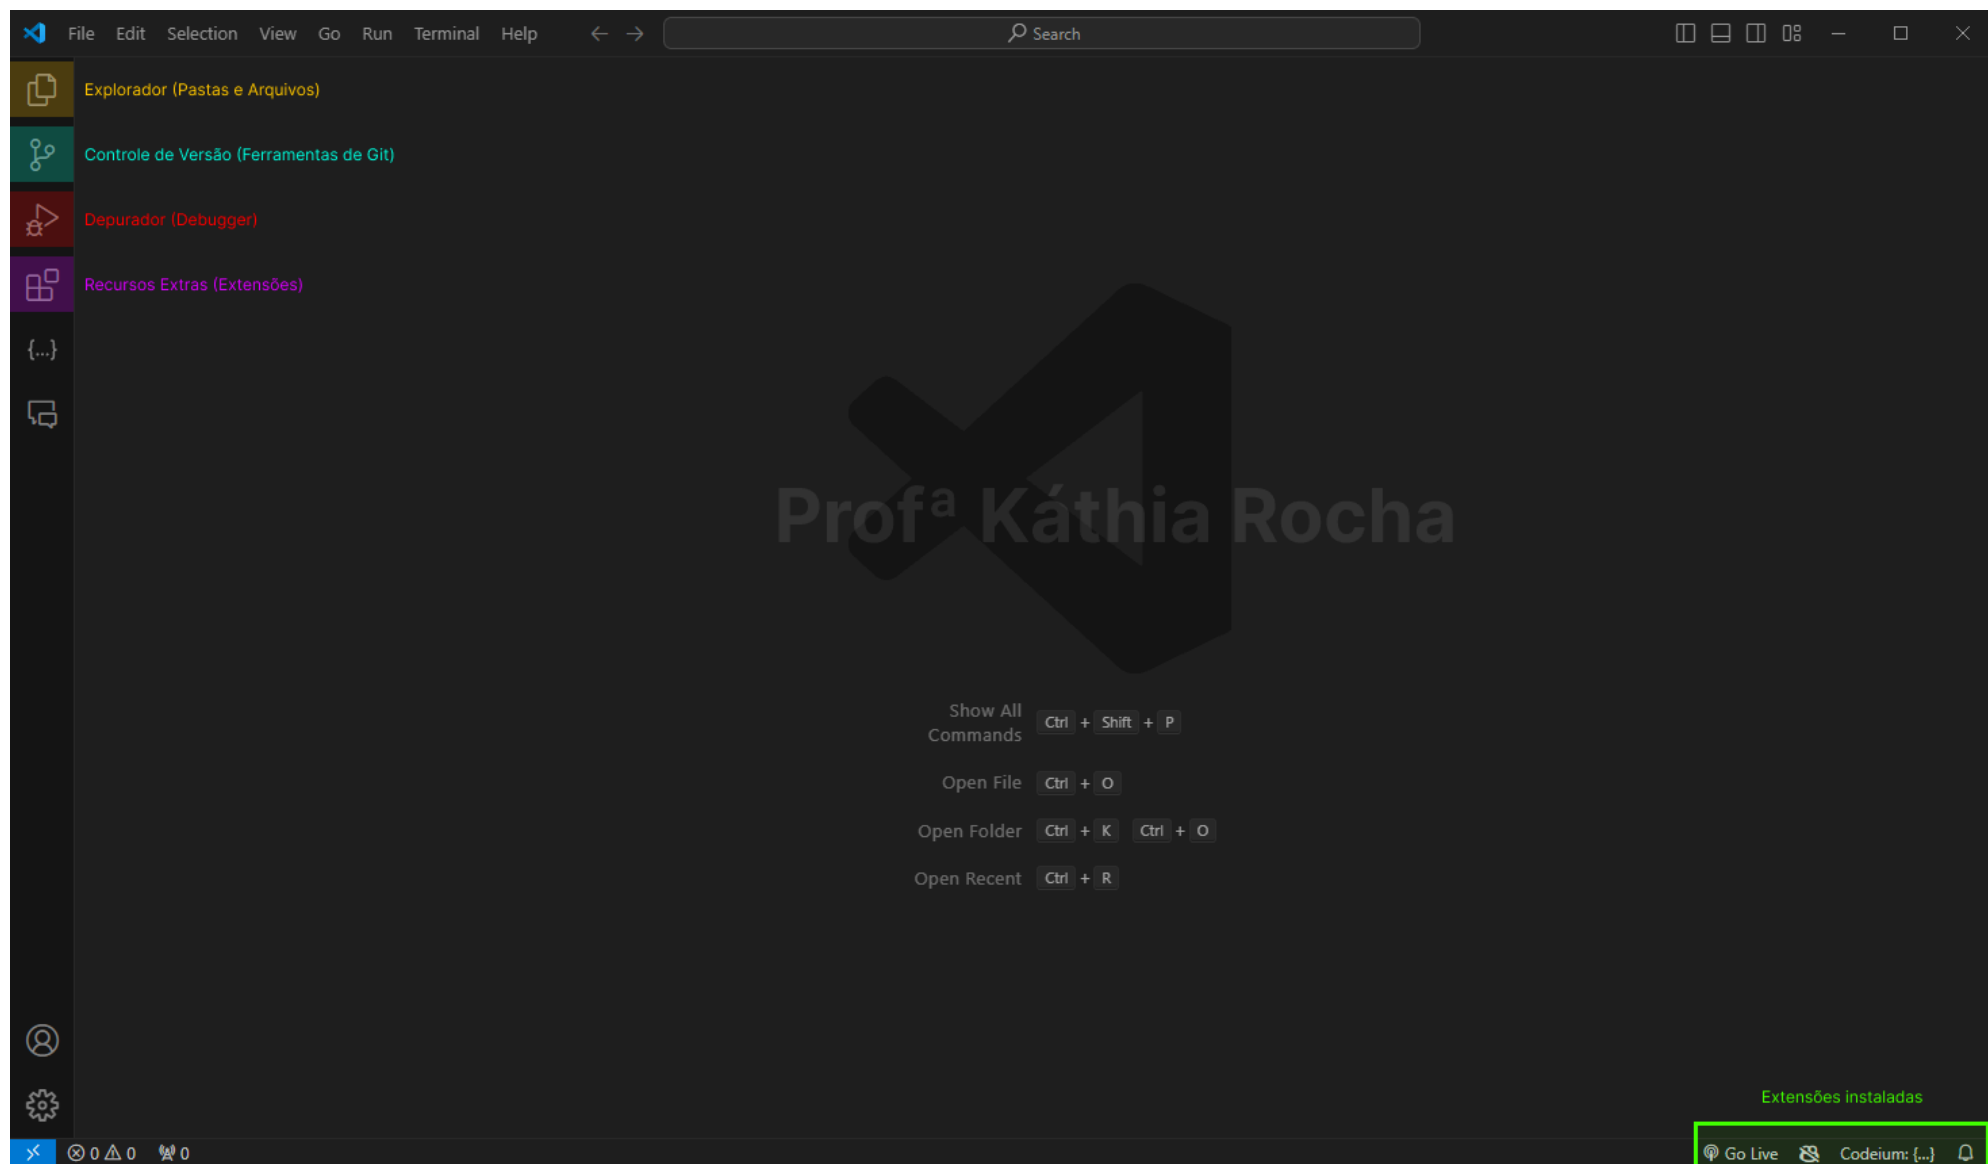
File Edit Selection View Go Run Terminal Help

Search

Explorador (Pastas e Arquivos)

Controle de Versão (Ferramentas de Git)

Depurador (Debugger)

Recursos Extras (Extensões)

{...}

Profª Káthia Rocha

Show All Commands Ctrl + Shift + P

Open File Ctrl + O

Open Folder Ctrl + K Ctrl + O

Open Recent Ctrl + R

Extensões instaladas

⊗ 0 ⚠ 0 0

Go Live Codeium: {...}